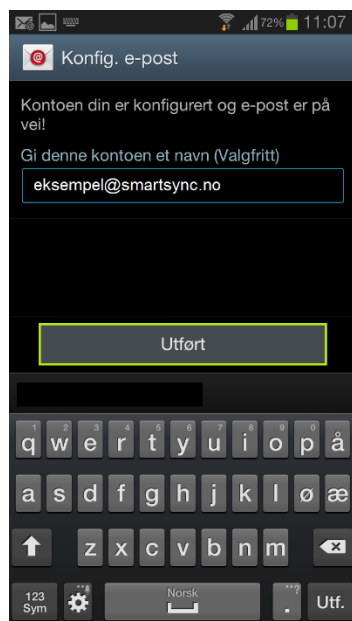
72% 11:07

Konfig. e-post

Kontoen din er konfigurert og e-post er på vei!

Gi denne kontoen et navn (Valgfritt)

eksempel@smartsync.no

Utført

1 2 3 4 5 6 7 8 9 0
q w e r t y u i o p å
a s d f g h j k l ø æ
z x c v b n m
123 Sym
Norsk
.
Utf.